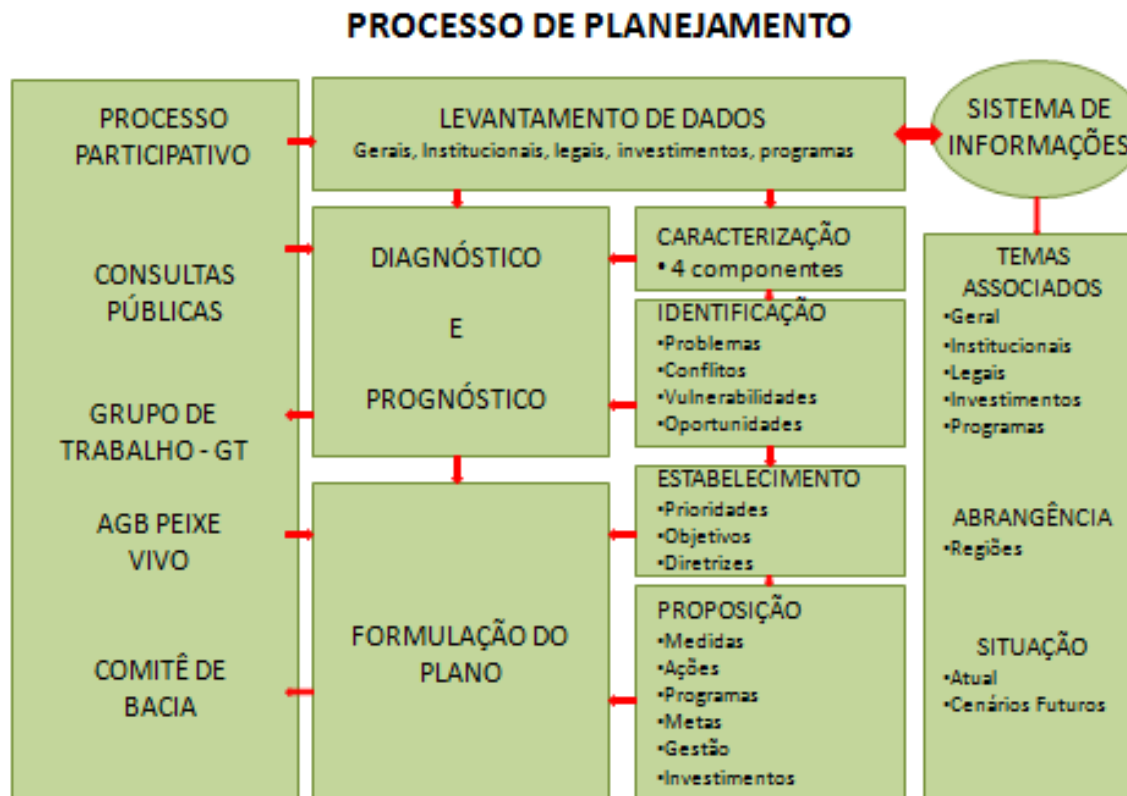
PROCESSO DE PLANEJAMENTO

PROCESSO PARTICIPATIVO

CONSULTAS PÚBLICAS

GRUPO DE TRABALHO - GT

AGB PEIXE VIVO

COMITÊ DE BACIA

LEVANTAMENTO DE DADOS
Gerais, Institucionais, legais, investimentos, programas

SISTEMA DE INFORMAÇÕES

DIAGNÓSTICO

E

PROGNÓSTICO

CARACTERIZAÇÃO
• 4 componentes

IDENTIFICAÇÃO
•Problemas
•Conflitos
•Vulnerabilidades
•Oportunidades

ESTABELECIMENTO
•Prioridades
•Objetivos
•Diretrizes

FORMULAÇÃO DO PLANO

PROPOSIÇÃO
•Medidas
•Ações
•Programas
•Metas
•Gestão
•Investimentos

TEMAS ASSOCIADOS
•Geral
•Institucionais
•Legais
•Investimentos
•Programas

ABRANGÊNCIA
•Regiões

SITUAÇÃO
•Atual
•Cenários Futuros